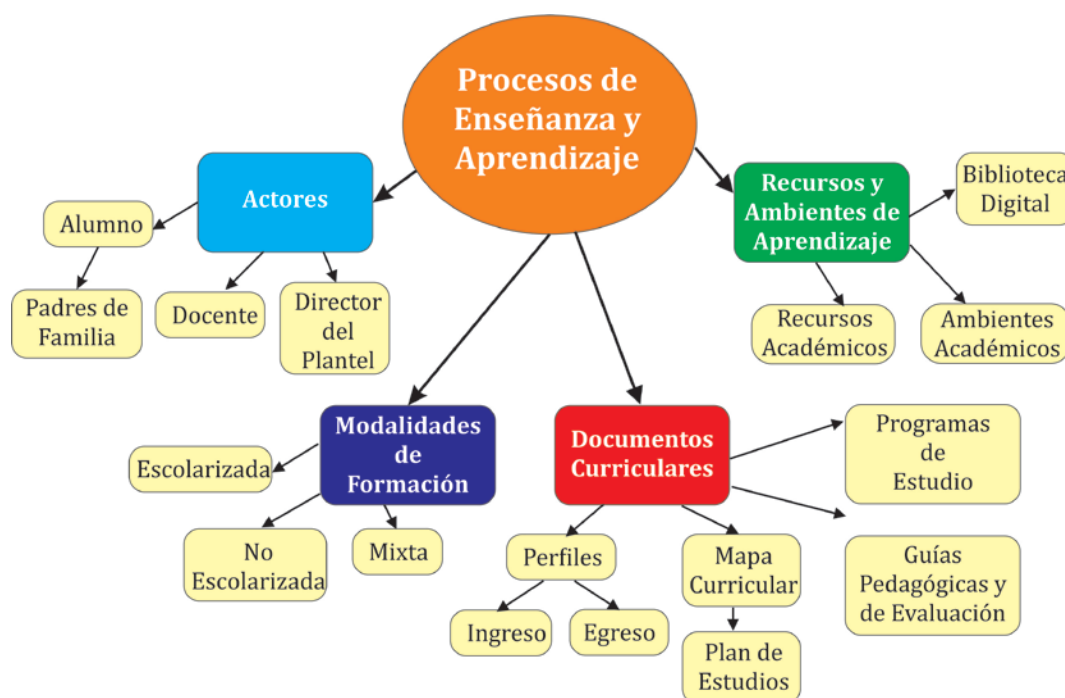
Procesos de Enseñanza y Aprendizaje

Actores

Alumno

Padres de Familia

Docente

Director del Plantel

Recursos y Ambientes de Aprendizaje

Biblioteca Digital

Recursos Académicos

Ambientes Académicos

Modalidades de Formación

Escolarizada

No Escolarizada

Mixta

Documentos Curriculares

Programas de Estudio

Guías Pedagógicas y de Evaluación

Perfiles

Ingreso

Egreso

Mapa Curricular

Plan de Estudios